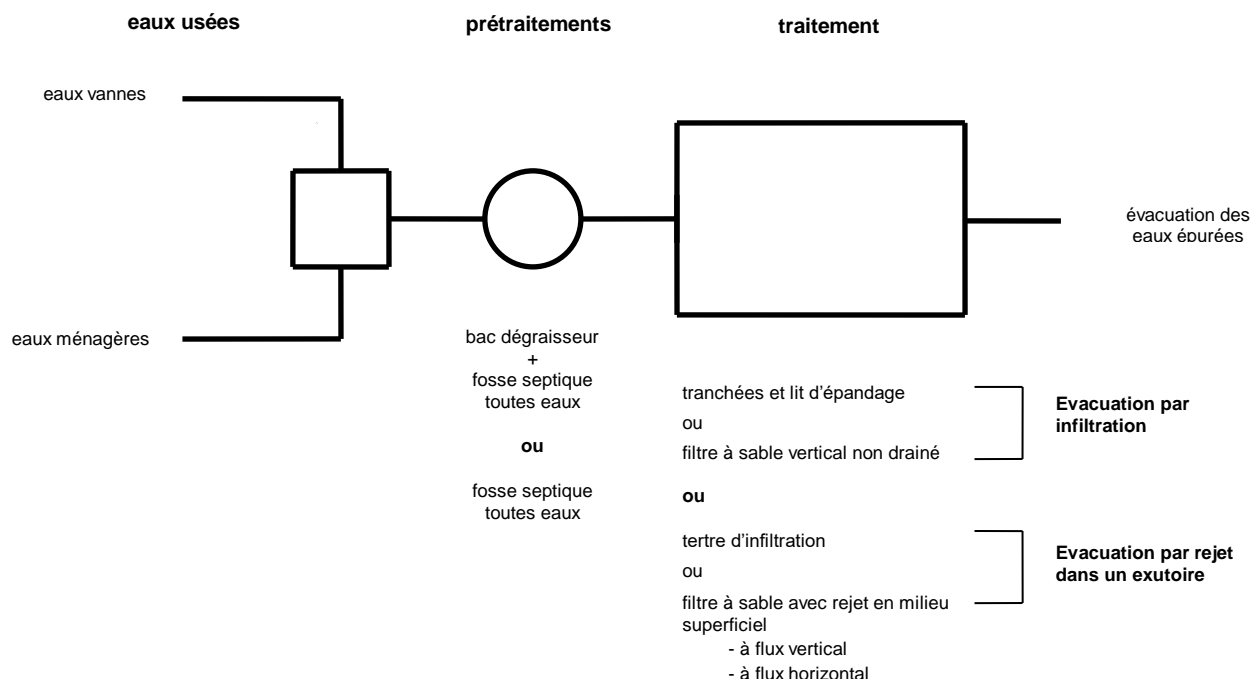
eaux usées

prétraitements

traitement

eaux vannes

évacuation des eaux épurées

eaux ménagères

bac dégraisseur
+
fosse septique toutes eaux

ou

fosse septique toutes eaux

tranchées et lit d'épandage

ou

filtre à sable vertical non drainé

Evacuation par infiltration

ou

tertre d'infiltration

ou

filtre à sable avec rejet en milieu superficiel
- à flux vertical
- à flux horizontal

Evacuation par rejet dans un exutoire